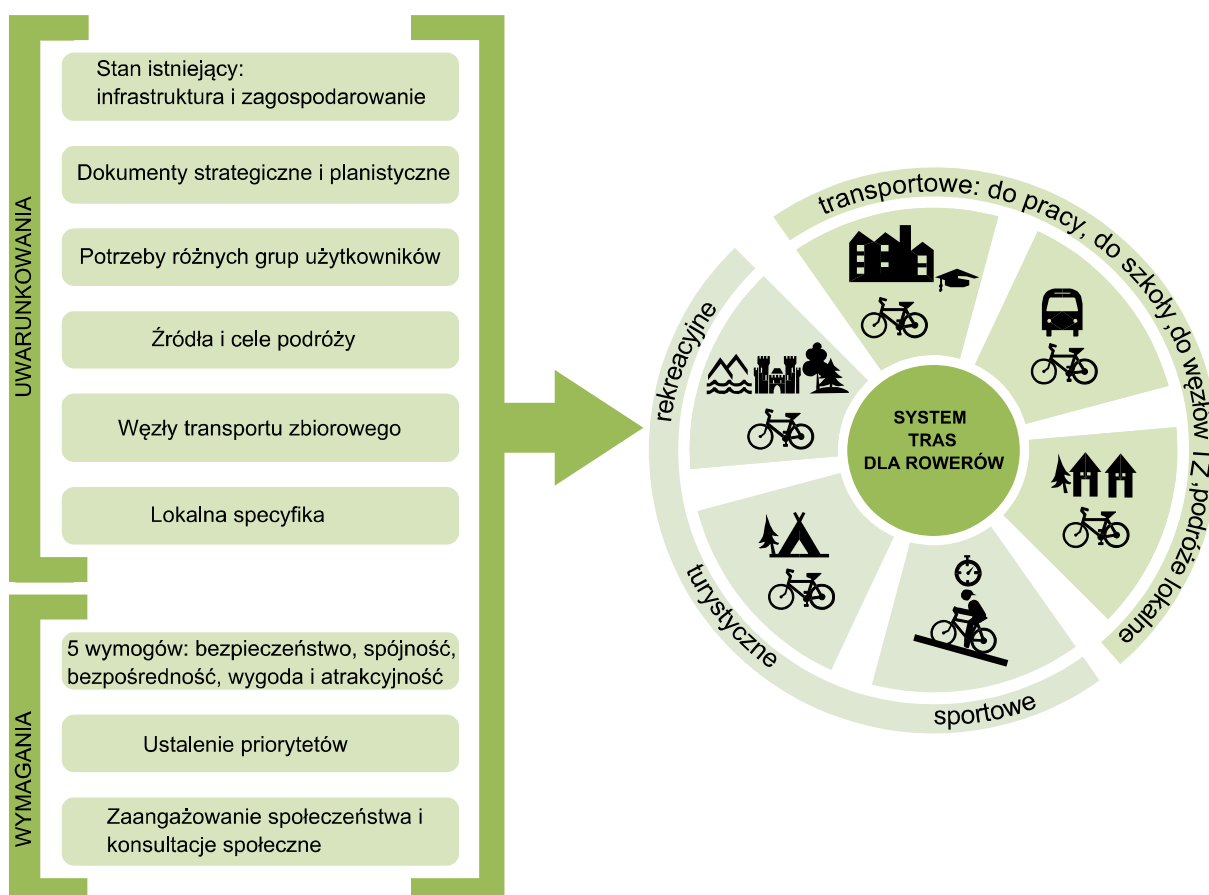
UWARUNKOWANIA

Stan istniejący: infrastruktura i zagospodarowanie

Dokumenty strategiczne i planistyczne

Potrzeby różnych grup użytkowników

Źródła i cele podróży

Węzły transportu zbiorowego

Lokalna specyfika

WYMAGANIA

5 wymogów: bezpieczeństwo, spójność, bezpośredność, wygoda i atrakcyjność

Ustalenie priorytetów

Zaangażowanie społeczeństwa i konsultacje społeczne

transportowe: do pracy, do szkoły, do węzłów TZ, podróże lokalne

rekreacyjne

turystyczne

sportowe

SYSTEM TRAS DLA ROWERÓW